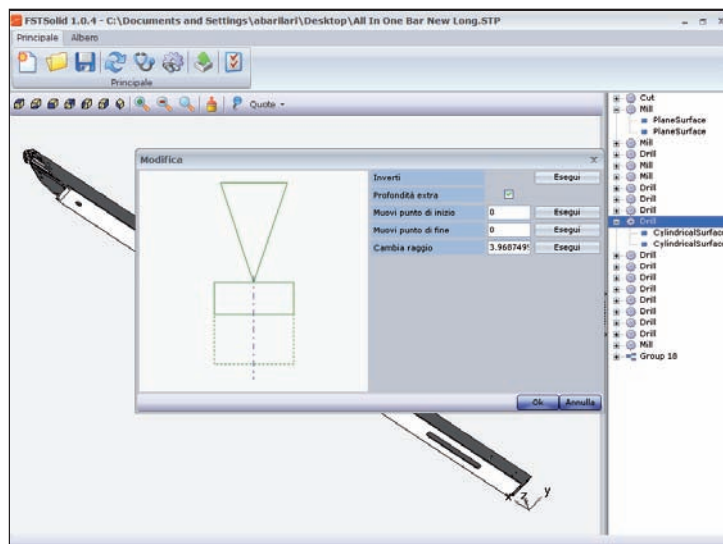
FSTSolid 1.0.4 - C:\Documents and Settings\abarilari\Desktop\All In One Bar New Long.STP

Principale Albero

Principale

Quote

Modifica

Inverti | Esegui
Profondità extra
Muovi punto di inizio | 0 | Esegui
Muovi punto di fine | 0 | Esegui
Cambia raggio | 3.968749 | Esegui

Ok Annulla

Cut
Mill
PlaneSurface
PlaneSurface
Mill
Drill
Mill
Mill
Drill
Drill
Drill
Drill
CylindricalSurface
CylindricalSurface
Drill
Drill
Drill
Drill
Drill
Drill
Drill
Drill
Mill
Group 18

y
z